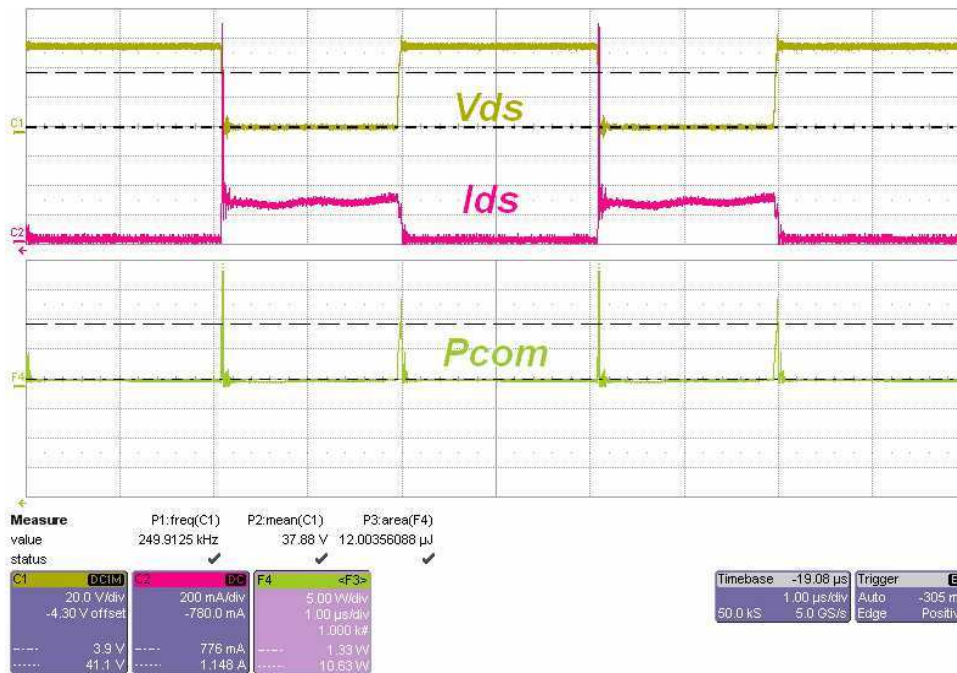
C1

Vds

Ids

C2

Pcom

F4

Measure
P1:freq(C1)
P2:mean(C1)
P3:area(F4)
value
249.9125 kHz
37.88 V
12.00356088 µJ
status
✔
✔
✔

C1 DC1M
20.0 V/div
-4.30 V offset
3.9 V
41.1 V

C2 DC
200 mA/div
-780.0 mA
776 mA
1.148 A

F4 <F3>
5.00 W/div
1.00 µs/div
1.000 k#
1.33 W
10.63 W

Timebase -19.08 µs
1.00 µs/div
50.0 kS 5.0 GS/s

Trigger
Auto -305 m
Edge Positiv